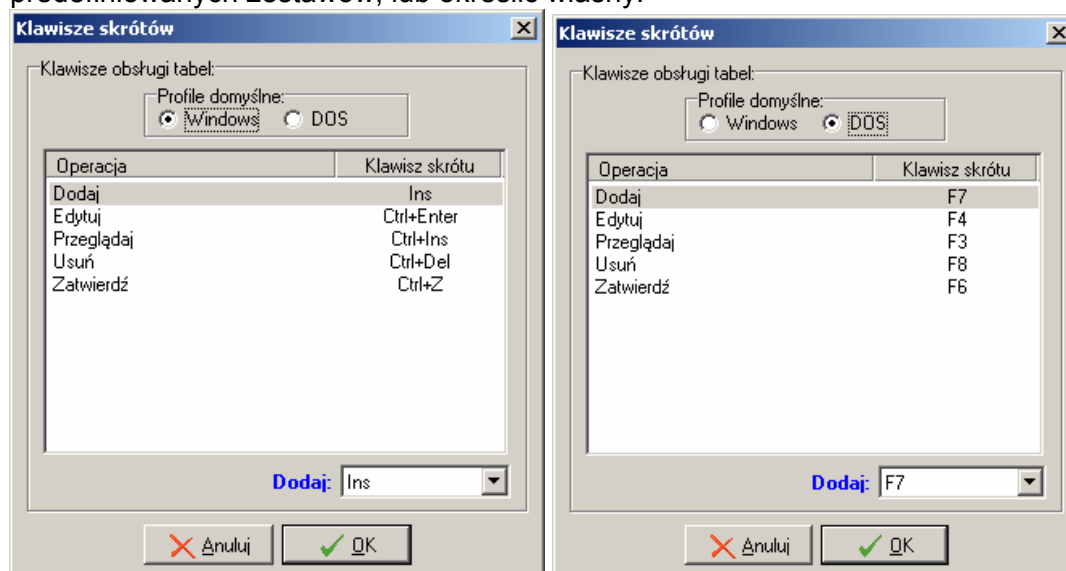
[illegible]

Klawisze skrótów

Klawisze obsługi tabel:

Profile domyślne:
Windows DOS

| Operacja | Klawisz skrótu |
|---|---|
| Dodaj | Ins |
| Edytuj | Ctrl+Enter |
| Przeglądaj | Ctrl+Ins |
| Usuń | Ctrl+Del |
| Zatwierdź | Ctrl+Z |

Dodaj: Ins

Anuluj OK

Klawisze skrótów

Klawisze obsługi tabel:

Profile domyślne:
Windows DOS

| Operacja | Klawisz skrótu |
|---|---|
| Dodaj | F7 |
| Edytuj | F4 |
| Przeglądaj | F3 |
| Usuń | F8 |
| Zatwierdź | F6 |

Dodaj: F7

Anuluj OK